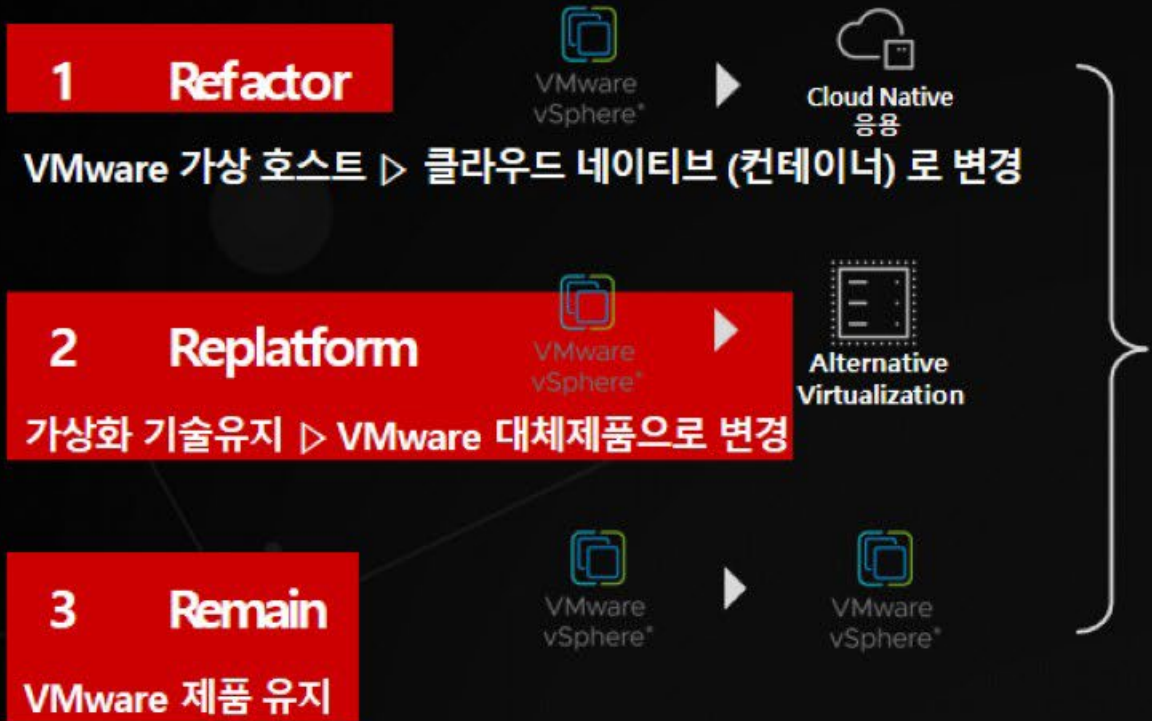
1 Refactor

VMware vSphere

Cloud Native 응용

VMware 가상 호스트 ▷ 클라우드 네이티브 (컨테이너) 로 변경

2 Replatform

VMware vSphere

Alternative Virtualization

가상화 기술유지 ▷ VMware 대체제품으로 변경

3 Remain

VMware vSphere

VMware vSphere

VMware 제품 유지